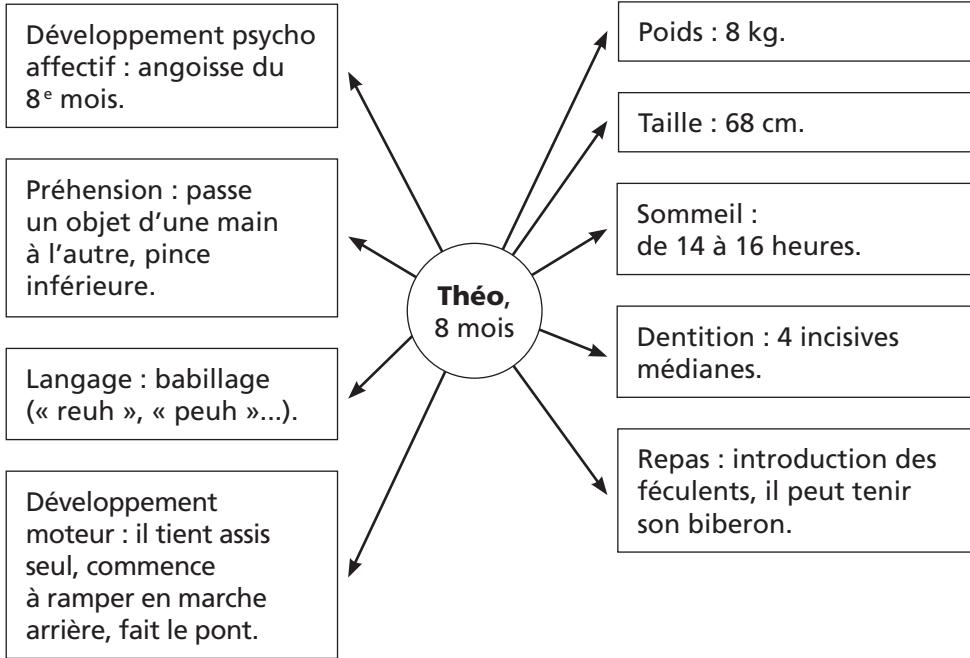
Théo, 8 mois

Développement psycho affectif : angoisse du 8$^{e}$ mois.

Préhension : passe un objet d'une main à l'autre, pince inférieure.

Langage : babillage (« reuh », « peuh »...).

Développement moteur : il tient assis seul, commence à ramper en marche arrière, fait le pont.

Poids : 8 kg.

Taille : 68 cm.

Sommeil : de 14 à 16 heures.

Dentition : 4 incisives médianes.

Repas : introduction des féculents, il peut tenir son biberon.